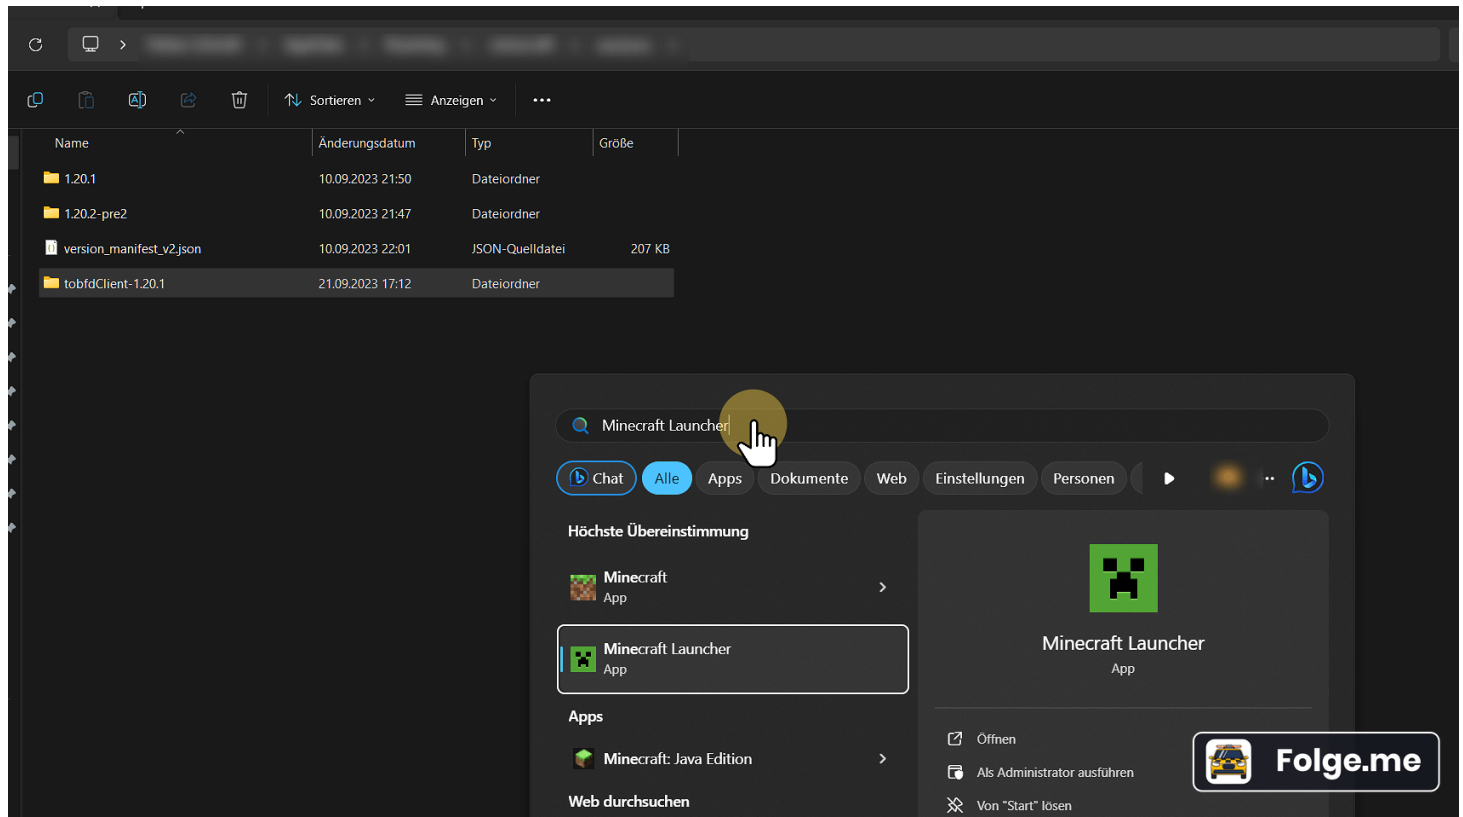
Sortieren
Anzeigen
...

| Name | Änderungsdatum | Typ | Größe |
|---|---|---|---|
| 1.20.1 | 10.09.2023 21:50 | Dateiordner | |
| 1.20.2-pre2 | 10.09.2023 21:47 | Dateiordner | |
| version_manifest_v2.json | 10.09.2023 22:01 | JSON-Quelldatei | 207 KB |
| tobfdClient-1.20.1 | 21.09.2023 17:12 | Dateiordner | |

Minecraft Launcher

Chat Alle Apps Dokumente Web Einstellungen Personen

Höchste Übereinstimmung

Minecraft
App

Minecraft Launcher
App

Apps

Minecraft: Java Edition

Web durchsuchen

Minecraft Launcher
App

Öffnen
Als Administrator ausführen
Von "Start" lösen

Folge.me